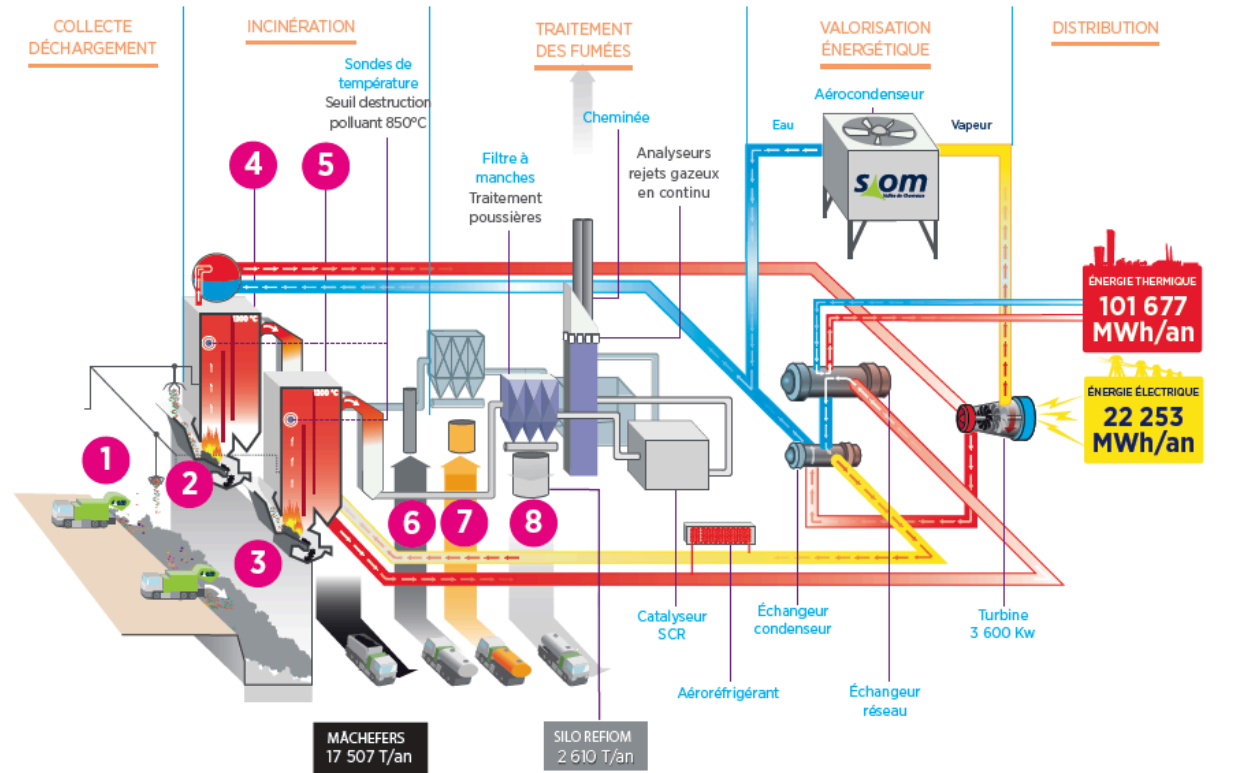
COLLECTE DÉCHARGEMENT

INCINÉRATION

TRAITEMENT DES FUMÉES

VALORISATION ÉNERGÉTIQUE

DISTRIBUTION

Sondes de température
Seuil destruction polluant 850°C

Cheminée

Filtre à manches
Traitement poussières

Analyseurs rejets gazeux en continu

Aérocondenseur

Eau

Vapeur

SIOM

4

5

1300 °C

1300 °C

1

2

3

6

7

8

ÉNERGIE THERMIQUE
101 677 MWh/an

ÉNERGIE ÉLECTRIQUE
22 253 MWh/an

Catalyseur SCR

Échangeur condenseur

Turbine 3 600 Kw

Aéroréfrigérant

Échangeur réseau

MÂCHEFERS
17 507 T/an

SILO REFIOM
2 610 T/an